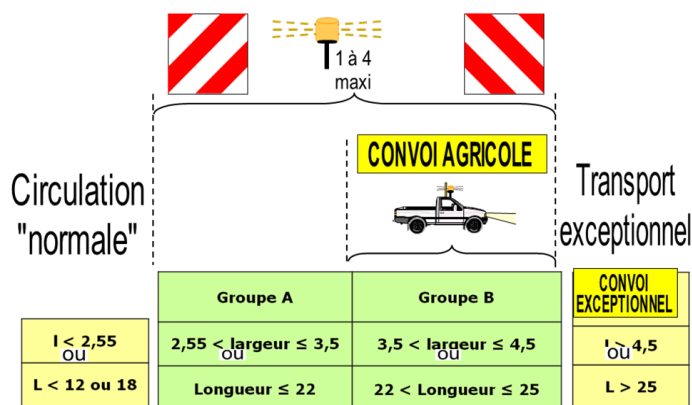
1 à 4
maxi

CONVOI AGRICOLE

Circulation "normale"

Transport exceptionnel

| | Groupe A | Groupe B | CONVOI EXCEPTIONNEL |
|---|---|---|---|
| l < 2,55 ou | 2,55 < largeur ≤ 3,5 ou | 3,5 < largeur ≤ 4,5 ou | l > 4,5 ou |
| L < 12 ou 18 | Longueur ≤ 22 | 22 < Longueur ≤ 25 | L > 25 |